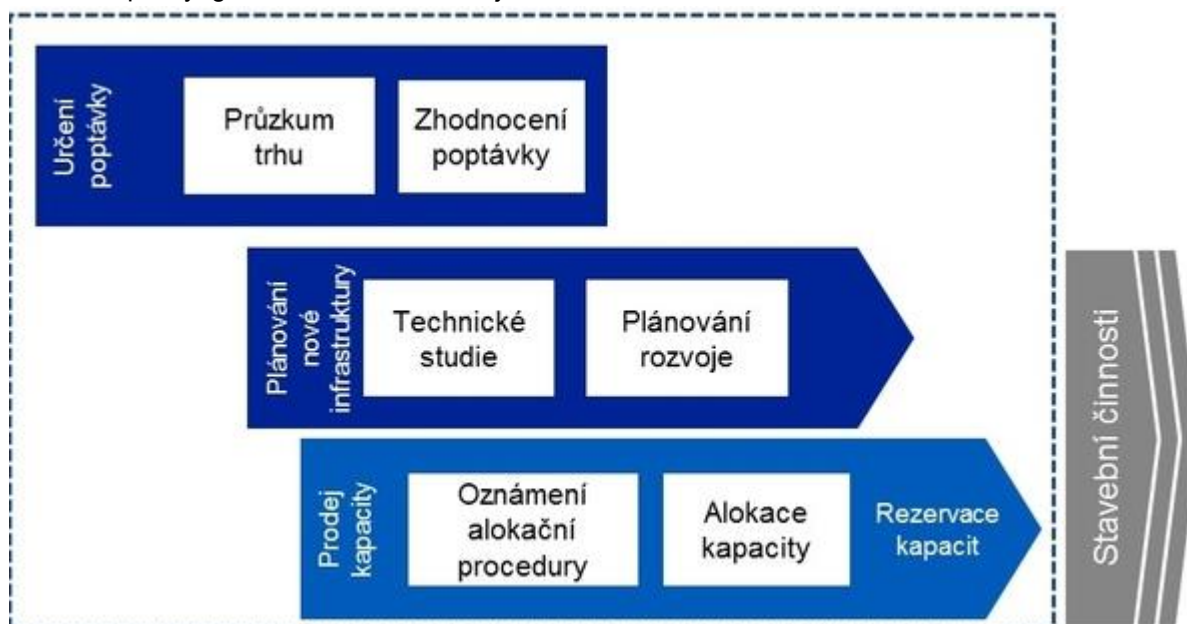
Určení poptávky

Průzkum trhu

Zhodnocení poptávky

Plánování nové infrastruktury

Technické studie

Plánování rozvoje

Prodej kapacity

Oznámení alokační procedury

Alokace kapacity

Rezervace kapacit

Stavební činnosti